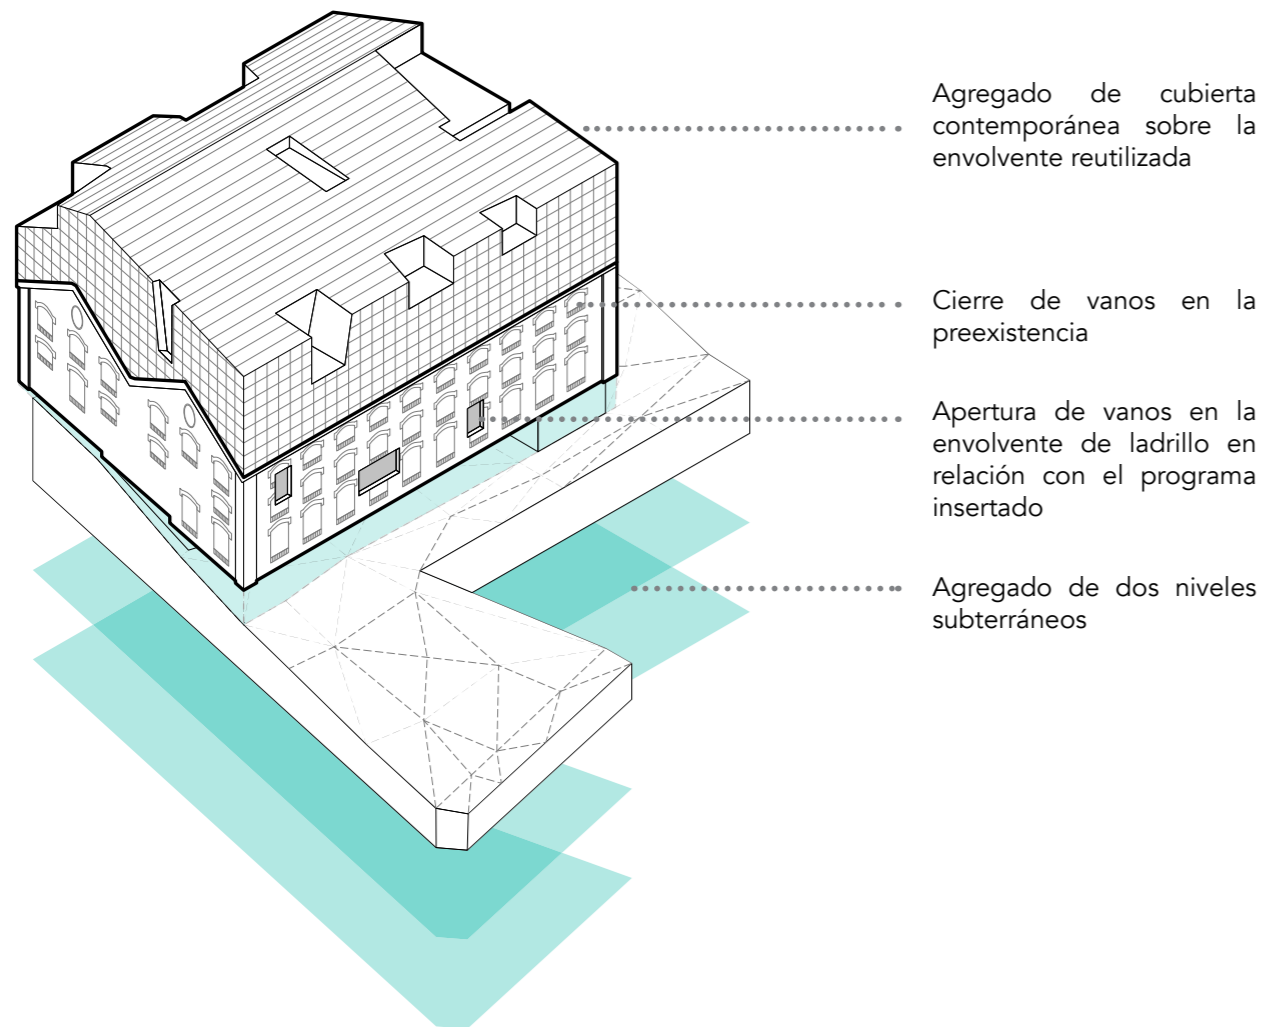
Agregado de cubierta contemporánea sobre la envolvente reutilizada

Cierre de vanos en la preexistencia

Apertura de vanos en la envolvente de ladrillo en relación con el programa insertado

Agregado de dos niveles subterráneos